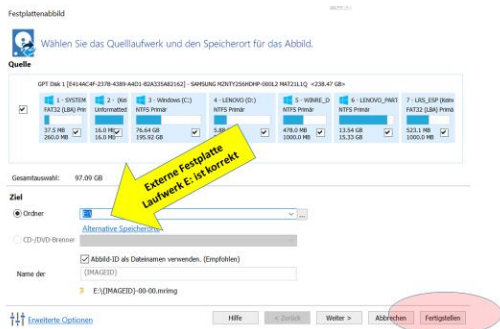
Festplattenabbild

Wählen Sie das Quelllaufwerk und den Speicherort für das Abbild.

Quelle

GPT Disk 1 [E414AC4F-2378-4389-A4D1-B2A335A82162] - SAMSUNG MZNTY256HDHP-000L2 MAT21L1Q <238.47 GB>

| 1 - SYSTEM | 2 - (Kei | 3 - Windows (C:) | 4 - LENOVO (D:) | 5 - WINRE_D | 6 - LENOVO_PART | 7 - LRS_ESP (Kei |
|---|---|---|---|---|---|---|
| FAT32 (LBA) Prim | Unformatted | NTFS Primär | NTFS Primär | NTFS Primär | NTFS Primär | FAT32 (LBA) Prim |
| 37.5 MB | 16.0 MB | 76.64 GB | 5.8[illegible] | 478.0 MB | 13.54 GB | 523.1 MB |
| 260.0 MB | 16.0 MB | 195.92 GB | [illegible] | 1000.0 MB | 15.33 GB | 1000.0 MB |

Gesamtauswahl: 97.09 GB

Externe Festplatte Laufwerk E: ist korrekt

Ziel

Ordner E:\

Alternative Speicherorte

CD-/DVD-Brenner

Abbild-ID als Dateinamen verwenden. (Empfohlen)

Name der {IMAGEID}

E:\{IMAGEID}-00-00.mrimg

Erweiterte Optionen

Hilfe | < Zurück | Weiter > | Abbrechen | Fertigstellen